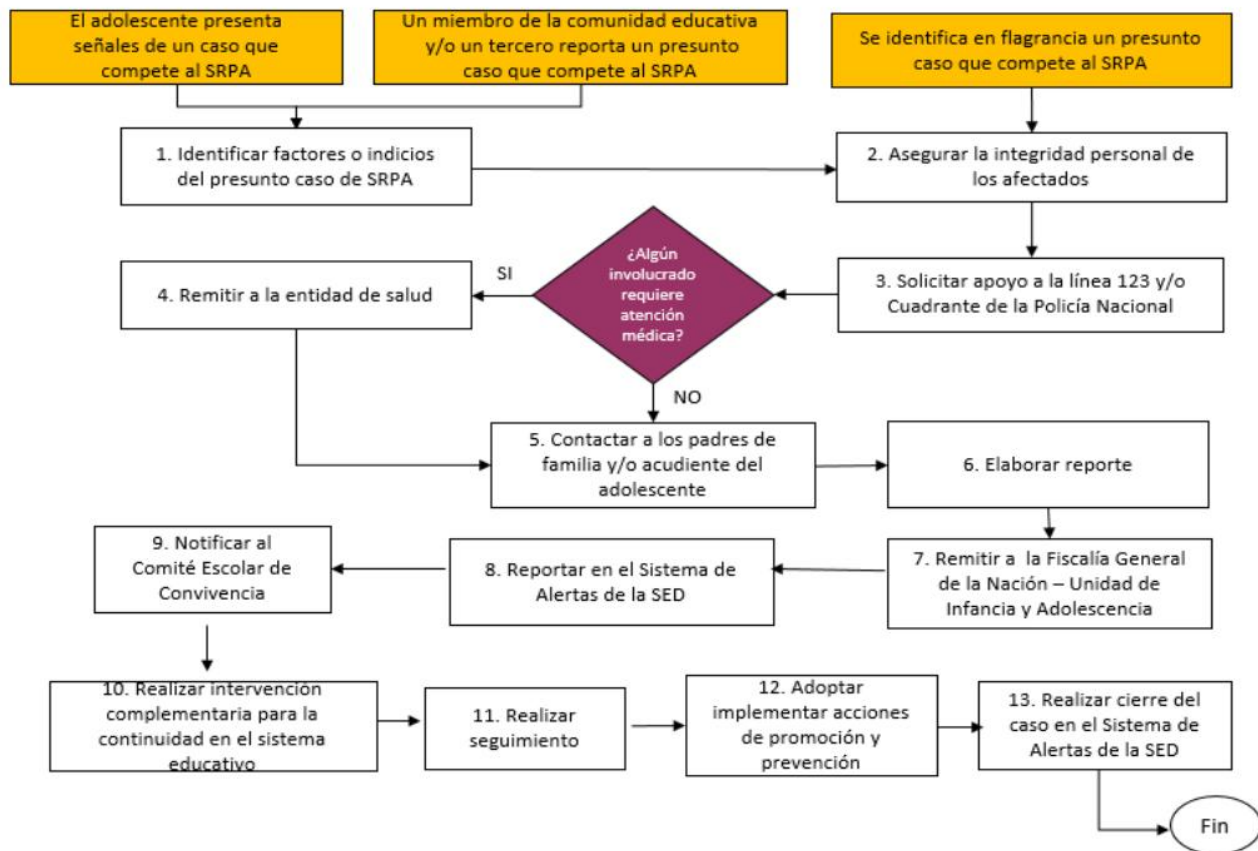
El adolescente presenta señales de un caso que compete al SRPA

Un miembro de la comunidad educativa y/o un tercero reporta un presunto caso que compete al SRPA

Se identifica en flagrancia un presunto caso que compete al SRPA

1. Identificar factores o indicios del presunto caso de SRPA

2. Asegurar la integridad personal de los afectados

3. Solicitar apoyo a la línea 123 y/o Cuadrante de la Policía Nacional

¿Algún involucrado requiere atención médica?

SI

NO

4. Remitir a la entidad de salud

5. Contactar a los padres de familia y/o acudiente del adolescente

6. Elaborar reporte

7. Remitir a la Fiscalía General de la Nación – Unidad de Infancia y Adolescencia

8. Reportar en el Sistema de Alertas de la SED

9. Notificar al Comité Escolar de Convivencia

10. Realizar intervención complementaria para la continuidad en el sistema educativo

11. Realizar seguimiento

12. Adoptar implementar acciones de promoción y prevención

13. Realizar cierre del caso en el Sistema de Alertas de la SED

Fin